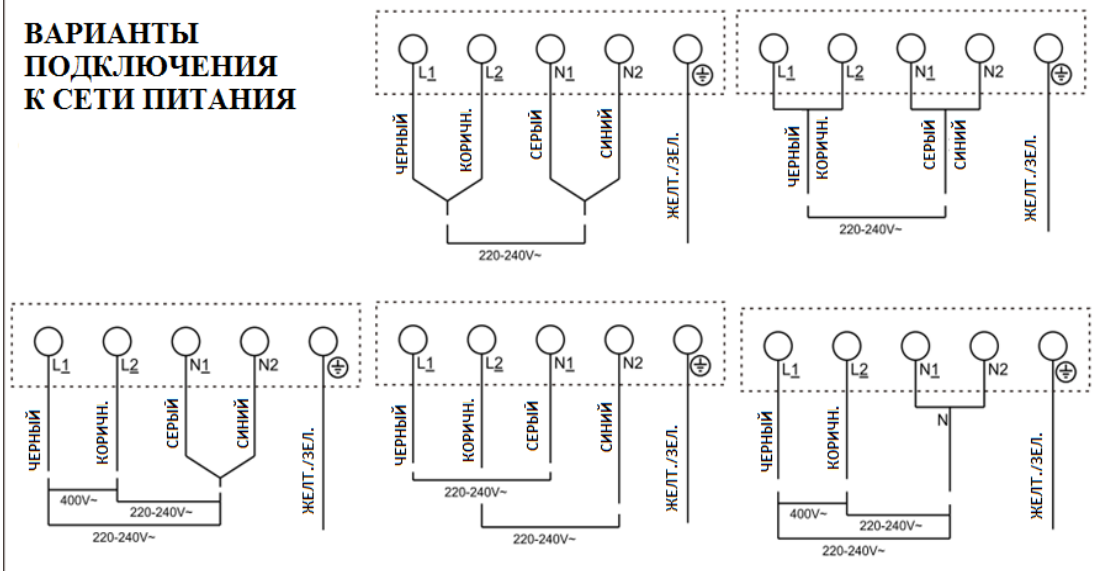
ВАРИАНТЫ ПОДКЛЮЧЕНИЯ К СЕТИ ПИТАНИЯ

L1 L2 N1 N2
ЧЕРНЫЙ КОРИЧН. СЕРЫЙ СИНИЙ ЖЕЛТ./ЗЕЛ.
220-240V~

L1 L2 N1 N2
ЧЕРНЫЙ КОРИЧН. СЕРЫЙ СИНИЙ ЖЕЛТ./ЗЕЛ.
220-240V~

L1 L2 N1 N2
ЧЕРНЫЙ КОРИЧН. СЕРЫЙ СИНИЙ ЖЕЛТ./ЗЕЛ.
400V~
220-240V~
220-240V~

L1 L2 N1 N2
ЧЕРНЫЙ КОРИЧН. СЕРЫЙ СИНИЙ ЖЕЛТ./ЗЕЛ.
220-240V~
220-240V~

L1 L2 N1 N2
N
ЧЕРНЫЙ КОРИЧН. ЖЕЛТ./ЗЕЛ.
400V~
220-240V~
220-240V~